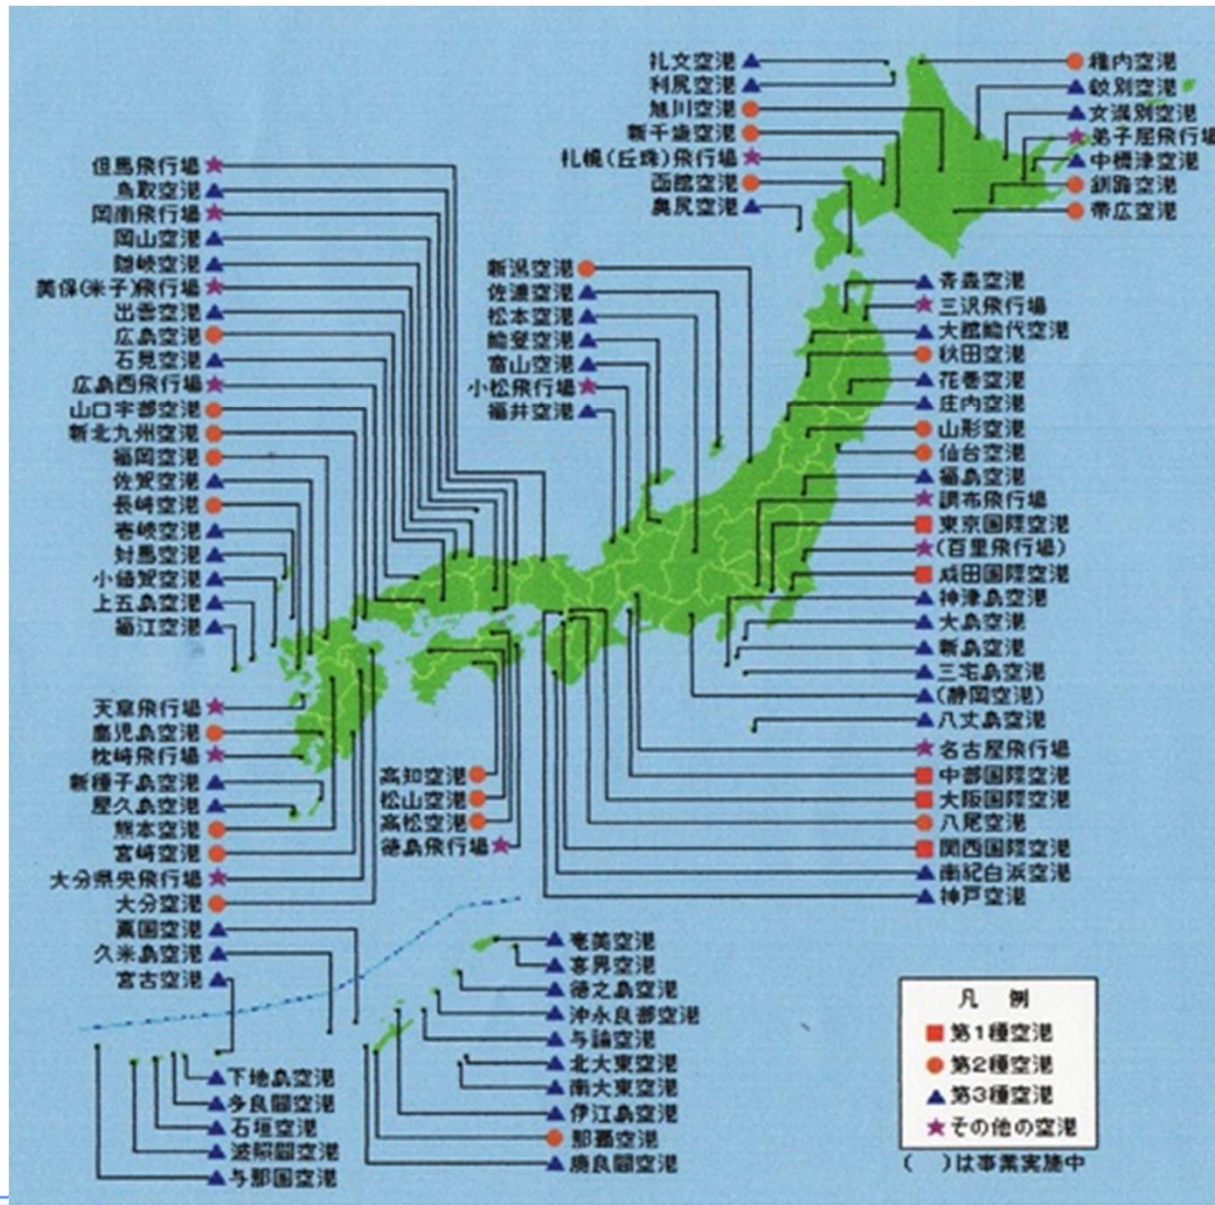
礼文空港
利尻空港
旭川空港
新千歳空港
札幌(丘珠)飛行場
函館空港
奥尻空港

稚内空港
紋別空港
女満別空港
弟子屈飛行場
中標津空港
釧路空港
帯広空港

但馬飛行場
鳥取空港
岡南飛行場
岡山空港
隠岐空港
美保(米子)飛行場
出雲空港
広島空港
石見空港
広島西飛行場
山口宇部空港
新北九州空港
福岡空港
佐賀空港
長崎空港
壱岐空港
対馬空港
小値賀空港
上五島空港
福江空港

新潟空港
佐渡空港
松本空港
能登空港
富山空港
小松飛行場
福井空港

青森空港
三沢飛行場
大館能代空港
秋田空港
花巻空港
庄内空港
山形空港
仙台空港
福島空港
調布飛行場
東京国際空港
(百里飛行場)
成田国際空港
神津島空港
大島空港
新島空港
三宅島空港
(静岡空港)
八丈島空港
名古屋飛行場
中部国際空港
大阪国際空港
八尾空港
関西国際空港
南紀白浜空港
神戸空港

天草飛行場
鹿児島空港
枕崎飛行場
新種子島空港
屋久島空港
熊本空港
宮崎空港
大分県央飛行場
大分空港
粟国空港
久米島空港
宮古空港

高知空港
松山空港
高松空港
徳島飛行場

奄美空港
喜界空港
徳之島空港
沖永良部空港
与論空港
北大東空港
南大東空港
伊江島空港
那覇空港
慶良間空港

下地島空港
多良間空港
石垣空港
波照間空港
与那国空港

凡例
第1種空港
第2種空港
第3種空港
その他の空港
( )は事業実施中